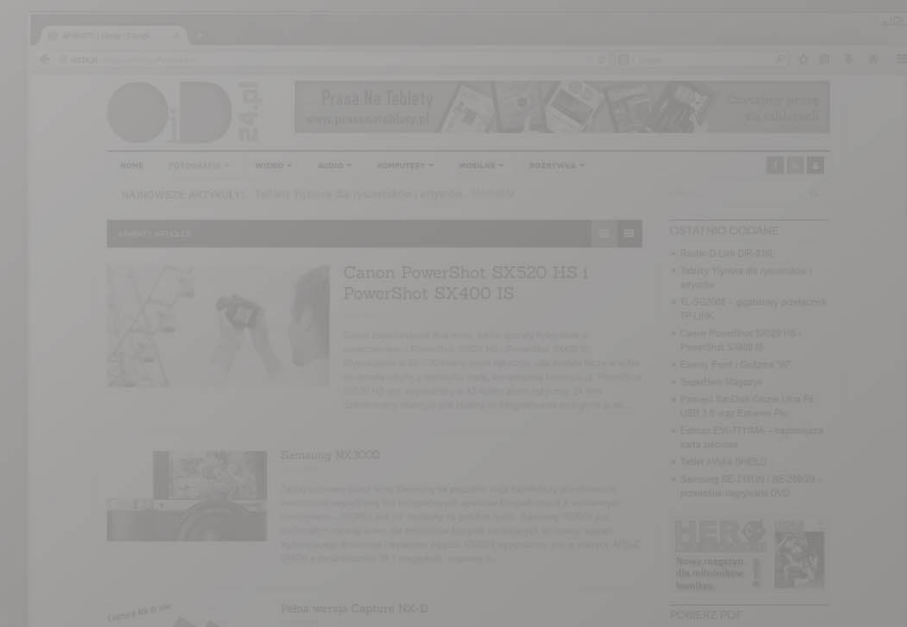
Prasa Na Tablety
www.prasanatablety.pl

HOME FOTOGRAFIA WIDEO AUDIO KOMPUTERY MOBILNE GADŻETY

NAJNOWSZE ARTYKUŁY: Tablety Hyundai dla rysowników i artystów - Wideolab

Canon PowerShot SX520 HS i PowerShot SX400 IS

Samsung NX3000

Pełna wersja Capture NX-D

OSTATNIO DODANE

» Radio D-Link DIR-510L
» Tablety Hyundai dla rysowników i artystów
» TL-SG108E – gigabitowy przełącznik TP-LINK
» Canon PowerShot SX520 HS i PowerShot SX400 IS
» Epson Point i Gdzowe "M"
» Superflash Magnum
» Pioneer SeClub Crane Lite Pi USB 3.0 wkt Extreme Pro
» Canon EW-T77ANA – najmniejsza karta sieciowa
» Tablet Vivitar BRISED
» Samsung SE-218GN / SE-208GB – przenośne nagrywarki DVD

HERO
Nowa magazyn dla miłośników komiksu

POBIERZ PDF